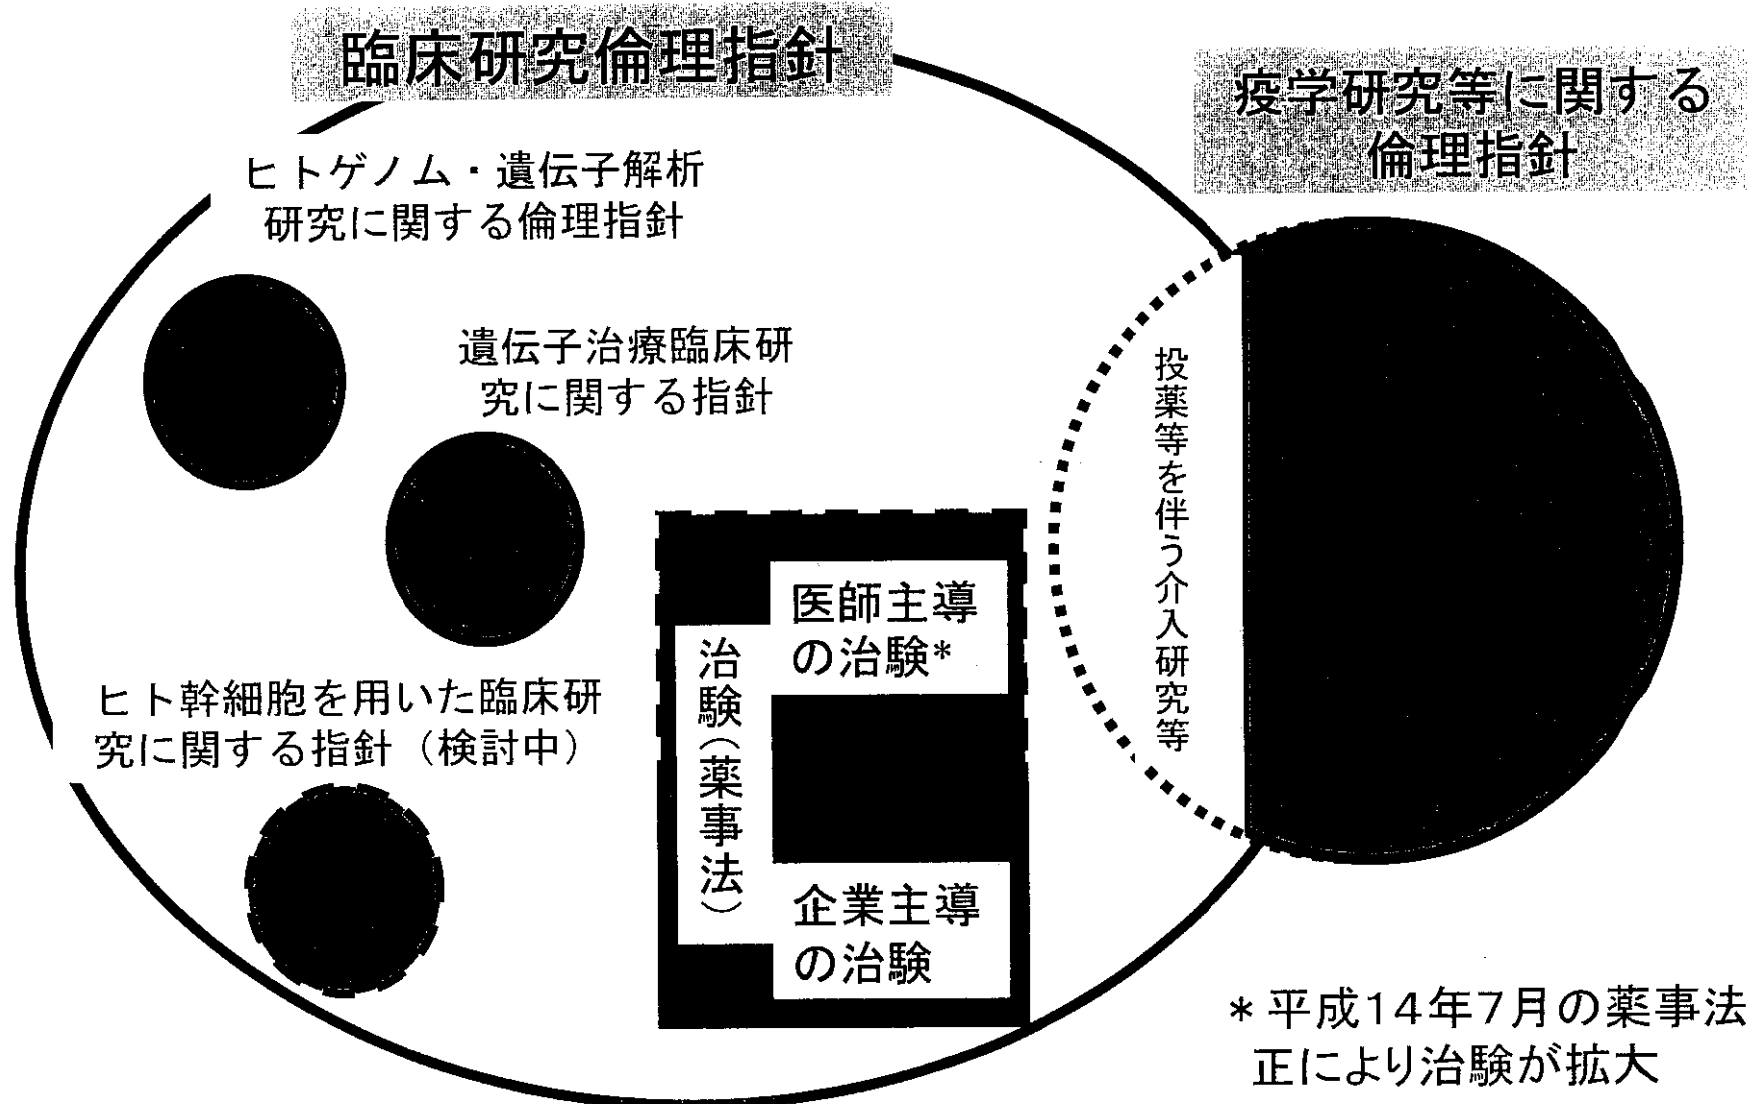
臨床研究倫理指針

疫学研究等に関する倫理指針

ヒトゲノム・遺伝子解析研究に関する倫理指針

遺伝子治療臨床研究に関する指針

投薬等を伴う介入研究等

ヒト幹細胞を用いた臨床研究に関する指針（検討中）

治験（薬事法）

医師主導の治験*

企業主導の治験

*平成14年7月の薬事法正により治験が拡大